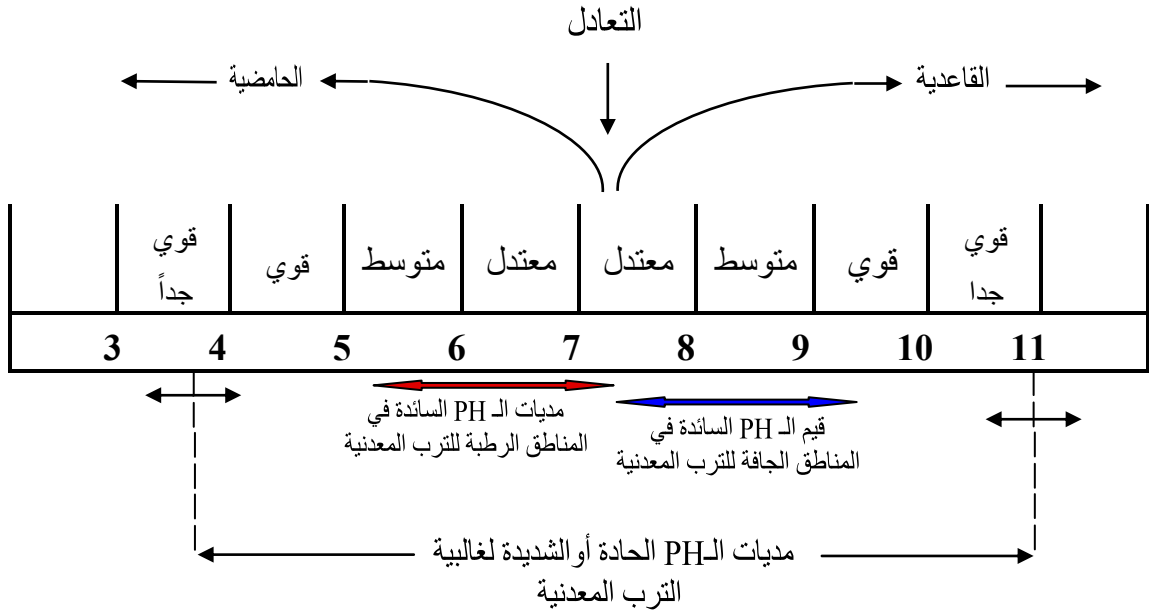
التعادل

القاعدية

الحامضية

| قوي جدا | قوي | متوسط | معتدل | معتدل | متوسط | قوي | قوي جداً |
|---|---|---|---|---|---|---|---|

3 4 5 6 7 8 9 10 11

مديات الـ PH السائدة في المناطق الرطبة للترب المعدنية

قيم الـ PH السائدة في المناطق الجافة للترب المعدنية

مديات الـPH الحادة أو الشديدة لغالبية الترب المعدنية